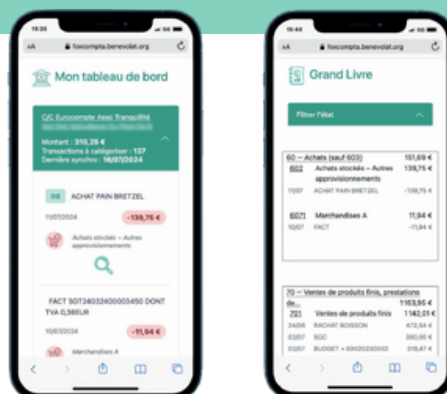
15:28
AA foxcompta.benevolat.org

Mon tableau de bord

C/C Eurocompte Asso Tranquillité
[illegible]

Montant : 310,26 €
Transactions à catégoriser : 137
Dernière synchro : 16/07/2024

OG ACHAT PAIN BRETZEL
11/07/2024 -139,75 €
Achats stockés – Autres approvisionnements

FACT SGT24032400003450 DONT TVA 0,38EUR
10/07/2024 -11,94 €
Marchandises A

15:40
AA foxcompta.benevolat.org

Grand Livre

Filtrer l'état

60 – Achats (sauf 603) 151,69 €
602 Achats stockés – Autres approvisionnements 139,75 €
11/07 ACHAT PAIN BRETZEL -139,75 €

6071 Marchandises A 11,94 €
10/07 FACT -11,94 €

70 – Ventes de produits finis, prestations de... 1163,95 €
701 Ventes de produits finis 1142,01 €
24/06 RACHAT BOISSON 472,54 €
02/07 SGC 350,90 €
02/07 BUDGET + 69020230002 318,47 €